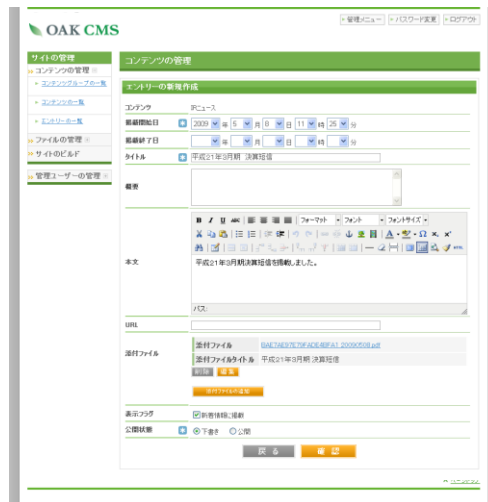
OAK CMS

» 管理メニュー » パスワード変更 » ログアウト

サイトの管理
» コンテンツの管理
» コンテンツグループの一覧
» コンテンツの一覧
» エントリーの一覧
» ファイルの管理
» サイトのビルド
» 管理ユーザーの管理

コンテンツの管理

エントリーの新規作成

| | |
|---|---|
| コンテンツ | IRニュース |
| 掲載開始日 | 2009 年 5 月 8 日 11 時 25 分 |
| 掲載終了日 | 年 月 日 時 分 |
| タイトル | 平成21年3月期 決算短信 |
| 概要 | |
| 本文 | フォーマット フォント フォントサイズ 平成21年3月期決算短信を掲載しました。 パス: |
| URL | |
| 添付ファイル | 添付ファイル 8AE7AE97E70FADE40F41 20090508.pdf 添付ファイルタイトル 平成21年3月期 決算短信 削除 編集 添付ファイルの追加 |
| 表示フラグ | 新着情報に掲載 |
| 公開状態 | 下書き 公開 |

戻る 確認

ページのトップ